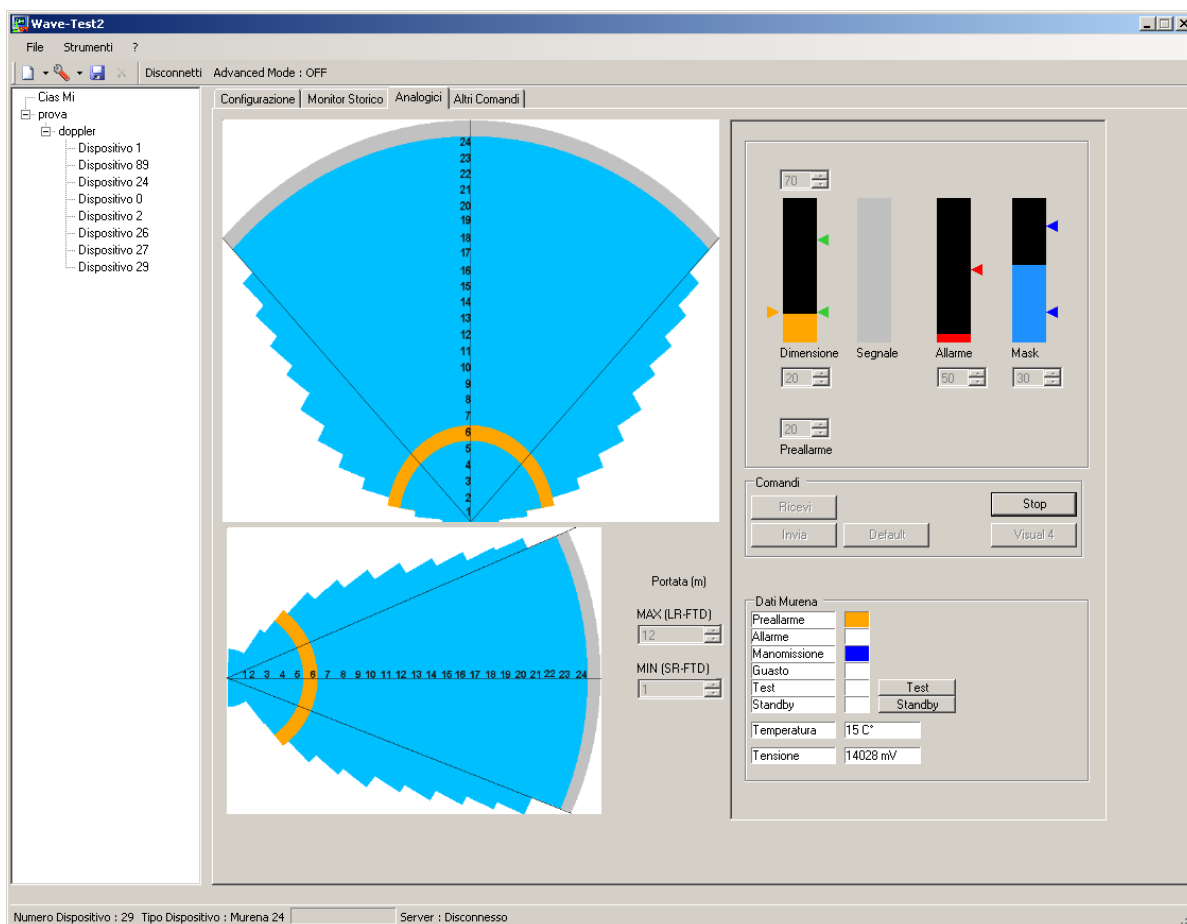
Wave-Test2

File Strumenti ?

Disconnetti Advanced Mode : OFF

Cias Mi
prova
doppler
Dispositivo 1
Dispositivo 89
Dispositivo 24
Dispositivo 0
Dispositivo 2
Dispositivo 26
Dispositivo 27
Dispositivo 29

Configurazione | Monitor Storico | Analogici | Altri Comandi

24 23 22 21 20 19 18 17 16 15 14 13 12 11 10 9 8 7 6 5 4 3 2 1

1 2 3 4 5 6 7 8 9 10 11 12 13 14 15 16 17 18 19 20 21 22 23 24

Portata (m)
MAX (LR-FTD)
12
MIN (SR-FTD)
1

70
Dimensione
20
Segnale
Allarme
50
Mask
30
20
Preallarme

Comandi
Ricevi
Invia
Default
Stop
Visual 4

Dati Murena
Preallarme
Allarme
Manomissione
Guasto
Test
Standby
Test
Standby
Temperatura 15 C°
Tensione 14028 mV

Numero Dispositivo : 29 Tipo Dispositivo : Murena 24 Server : Disconnesso